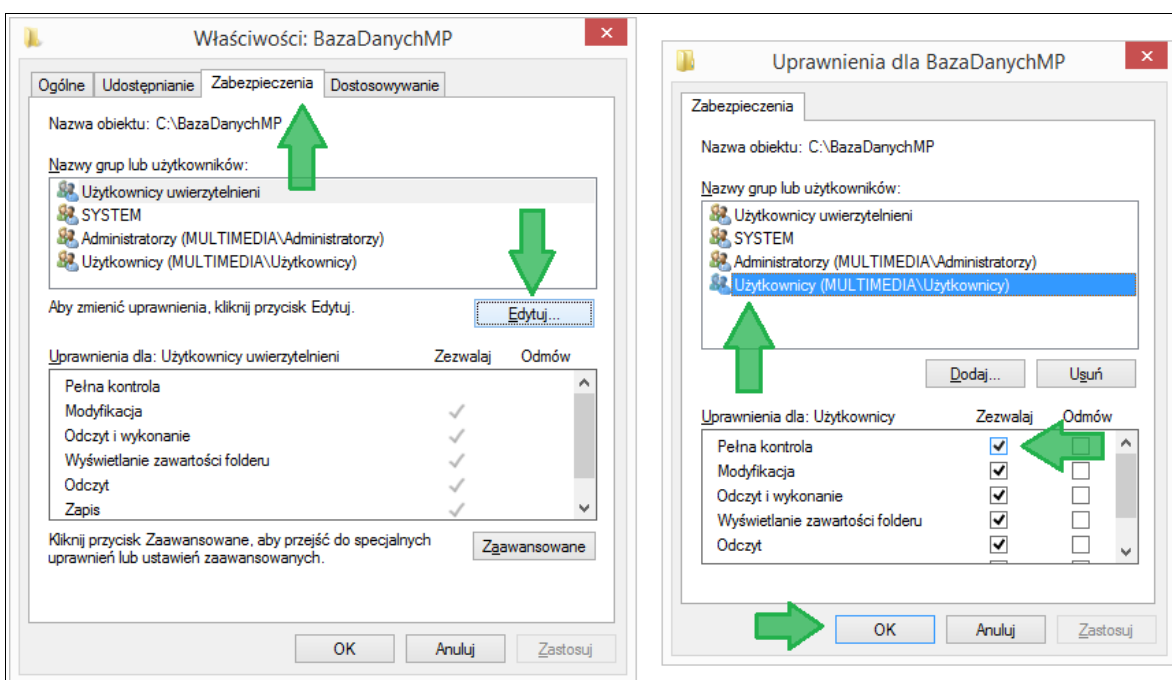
Właściwości: BazaDanychMP

Ogólne | Udostępnianie | Zabezpieczenia | Dostosowywanie

Nazwa obiektu: C:\BazaDanychMP

Nazwy grup lub użytkowników:

Użytkownicy uwierzytelnieni
SYSTEM
Administratorzy (MULTIMEDIA\Administratorzy)
Użytkownicy (MULTIMEDIA\Użytkownicy)

Aby zmienić uprawnienia, kliknij przycisk Edytuj.

Edytuj...

| Uprawnienia dla: Użytkownicy uwierzytelnieni | Zezwalaj | Odmów |
|---|---|---|
| Pełna kontrola | | |
| Modyfikacja | ✓ | |
| Odczyt i wykonanie | ✓ | |
| Wyświetlanie zawartości folderu | ✓ | |
| Odczyt | ✓ | |
| Zapis | ✓ | |

Kliknij przycisk Zaawansowane, aby przejść do specjalnych uprawnień lub ustawień zaawansowanych.

Zaawansowane

OK Anuluj Zastosuj

Uprawnienia dla BazaDanychMP

Zabezpieczenia

Nazwa obiektu: C:\BazaDanychMP

Nazwy grup lub użytkowników:

Użytkownicy uwierzytelnieni
SYSTEM
Administratorzy (MULTIMEDIA\Administratorzy)
Użytkownicy (MULTIMEDIA\Użytkownicy)

Dodaj... Usuń

| Uprawnienia dla: Użytkownicy | Zezwalaj | Odmów |
|---|---|---|
| Pełna kontrola | ✓ | ☐ |
| Modyfikacja | ✓ | ☐ |
| Odczyt i wykonanie | ✓ | ☐ |
| Wyświetlanie zawartości folderu | ✓ | ☐ |
| Odczyt | ✓ | ☐ |

OK Anuluj Zastosuj